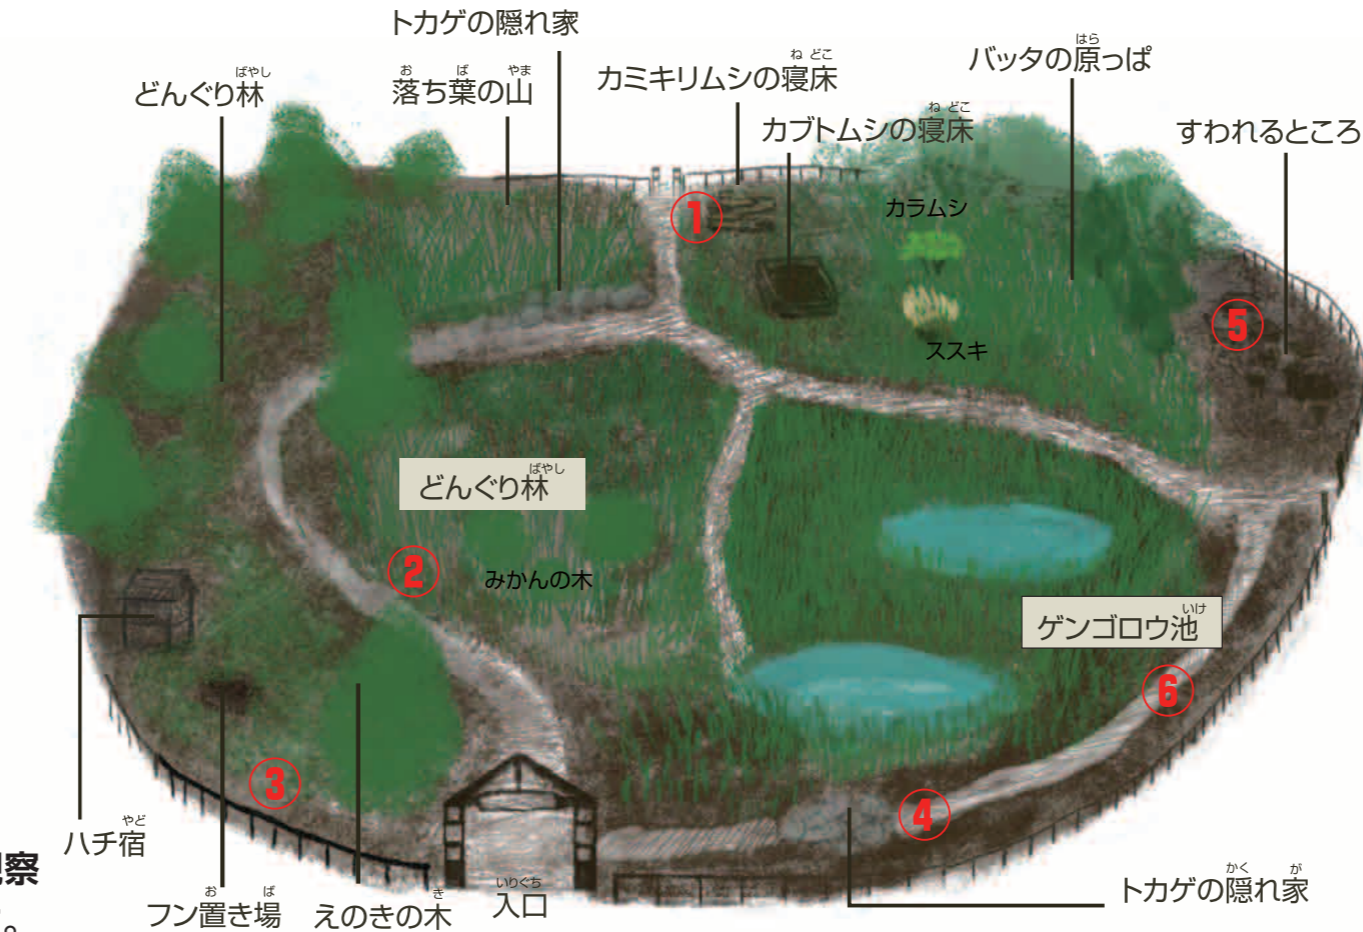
トカゲの隠れ家
どんぐり林（ばやし）
落ち葉の山（お ば やま）
カミキリムシの寝床（ね どこ）
バッタの原っぱ（はら）
カブトムシの寝床（ね どこ）
すわれるところ
カラムシ
ススキ
1
5
どんぐり林（ばやし）
2
みかんの木
ゲンゴロウ池（いけ）
6
3
4
ハチ宿（やど）
フン置き場（お ば）
えのきの木（き）
入口（いりぐち）
トカゲの隠れ家（かく が）
察